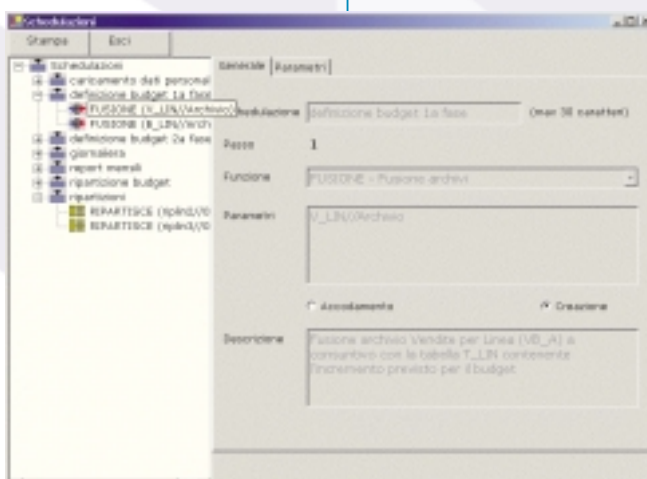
Schedulazioni

Stampa | Esci

Schedulazioni
caricamento dati personal
definizione budget 1a fase
FUSIONE (V_LIN/Archivio)
FUSIONE (B_LIN/Arch
definizione budget 2a fase
giornaliera
report mensili
ripartizione budget
ripartizioni
RIPARTISCE (ripdin2/0
RIPARTISCE (ripdin3/0

Generale | Parametri

Schedulazione: definizione budget 1a fase (max 30 caratteri)

Passo: 1

Funzione: FUSIONE - Fusione archivi

Parametri: V_LIN//Archivio

Accodamento | Creazione

Descrizione: Fusione archivio Vendite per Linea (VB_A) a consuntivo con la tabella T_LIN contenente l'incremento previsto per il budget